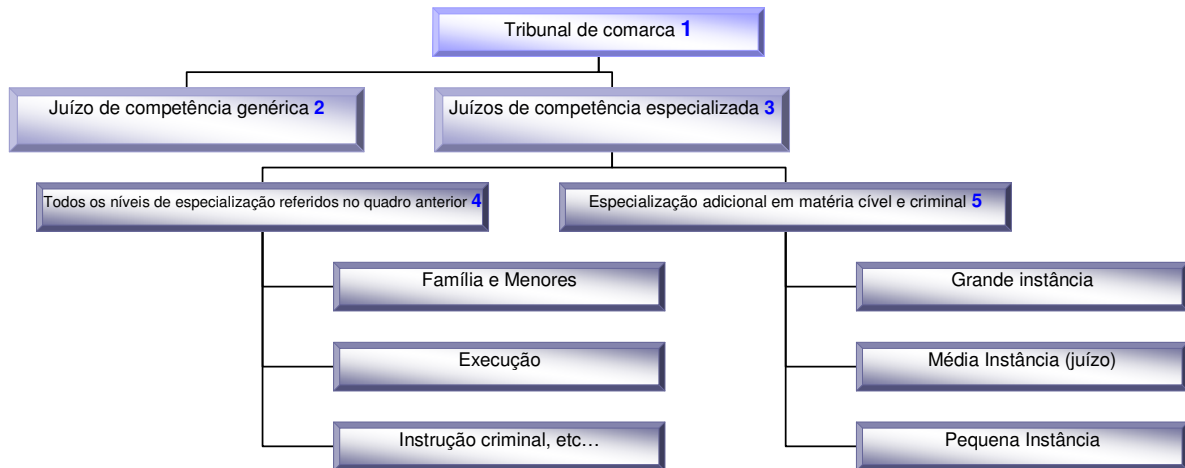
Tribunal de comarca 1

Juízo de competência genérica 2

Juízos de competência especializada 3

Todos os níveis de especialização referidos no quadro anterior 4

Especialização adicional em matéria cível e criminal 5

Família e Menores

Execução

Instrução criminal, etc…

Grande instância

Média Instância (juízo)

Pequena Instância